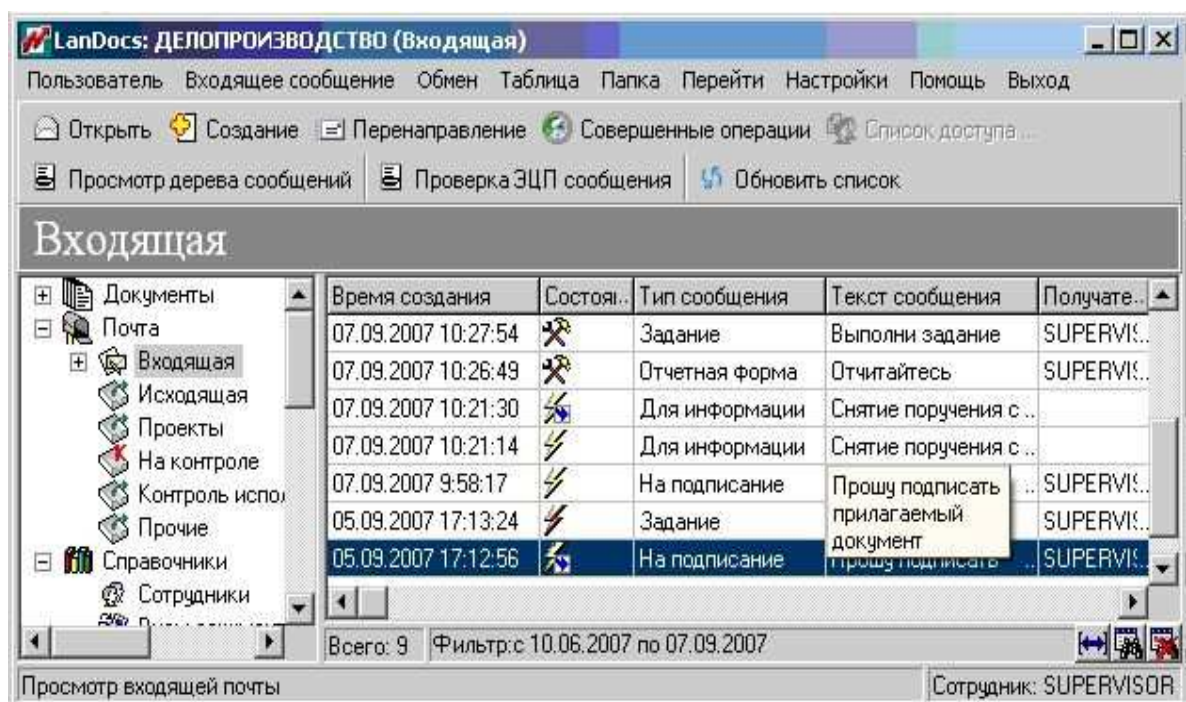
LanDocs: ДЕЛОПРОИЗВОДСТВО (Входящая)

Пользователь Входящее сообщение Обмен Таблица Папка Перейти Настройки Помощь Выход

Открыть Создание Перенаправление Совершенные операции Список доступа...

Просмотр дерева сообщений Проверка ЭЦП сообщения Обновить список

Входящая

Документы
Почта
Входящая
Исходящая
Проекты
На контроле
Контроль испол
Прочие
Справочники
Сотрудники
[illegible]

| Время создания | Состоя... | Тип сообщения | Текст сообщения | Получате... |
|---|---|---|---|---|
| 07.09.2007 10:27:54 | | Задание | Выполни задание | SUPERVIS... |
| 07.09.2007 10:26:49 | | Отчетная форма | Отчитайтесь | SUPERVIS... |
| 07.09.2007 10:21:30 | | Для информации | Снятие поручения с ... | |
| 07.09.2007 10:21:14 | | Для информации | Снятие поручения с ... | |
| 07.09.2007 9:58:17 | | На подписание | Прошу подписать прилагаемый документ | SUPERVIS... |
| 05.09.2007 17:13:24 | | Задание | | SUPERVIS... |
| 05.09.2007 17:12:56 | | На подписание | Прошу подписать ... | SUPERVIS... |

Всего: 9 Фильтр:с 10.06.2007 по 07.09.2007

Просмотр входящей почты

Сотрудник: SUPERVISOR